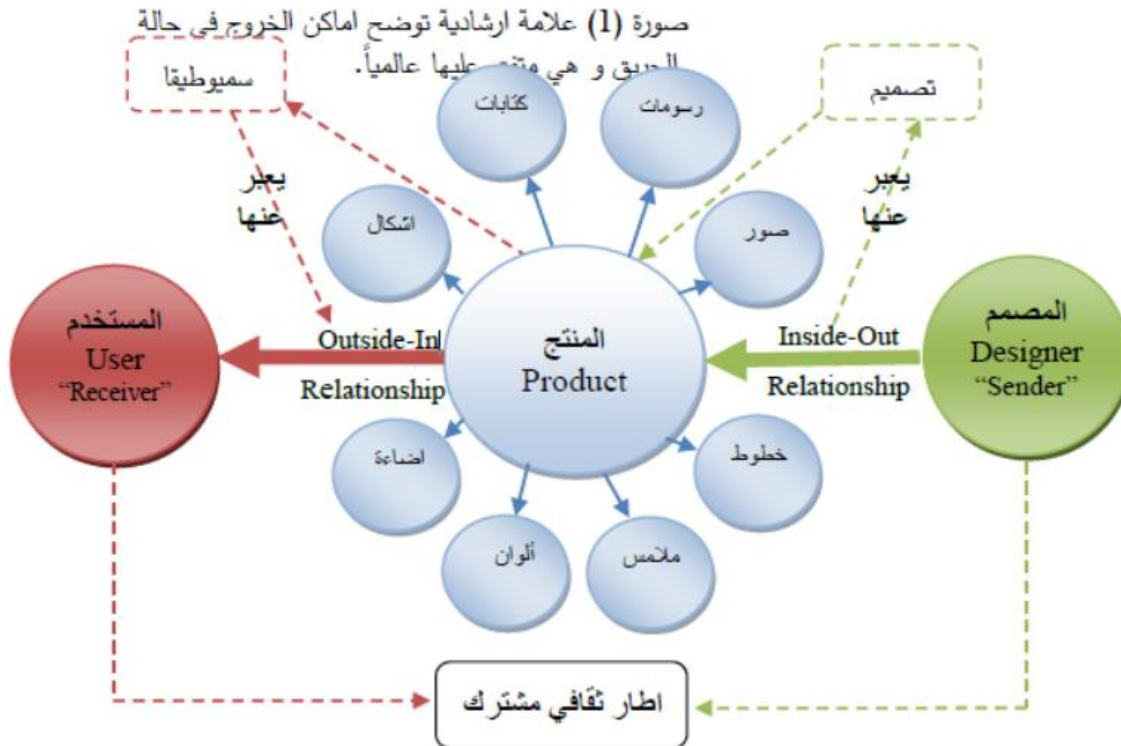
صورة (1) علامة ارشادية توضح اماكن الخروج في حالة الحريق و هي متفق عليها عالمياً.

سميوطيقا

تصميم

كتابات

رسومات

يعبر عنها

يعبر عنها

اشكال

صور

المستخدم
User
"Receiver"

Outside-In
Relationship

المنتج
Product

Inside-Out
Relationship

المصمم
Designer
"Sender"

اضاءة

خطوط

ألوان

ملامس

اطار ثقافي مشترك